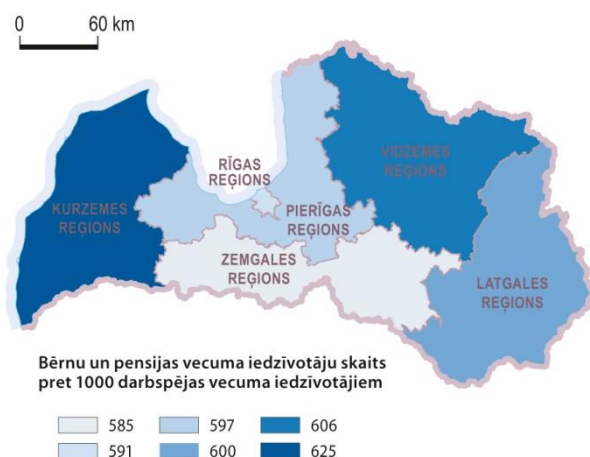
0 60 km

RĪGAS REĢIONS

VIDZEMES REĢIONS

KURZEMES REĢIONS

PIERĪGAS REĢIONS

ZEMGALES REĢIONS

LATGALES REĢIONS

Bērnu un pensijas vecuma iedzīvotāju skaits pret 1000 darbspējas vecuma iedzīvotājiem

585
591
597
600
606
625